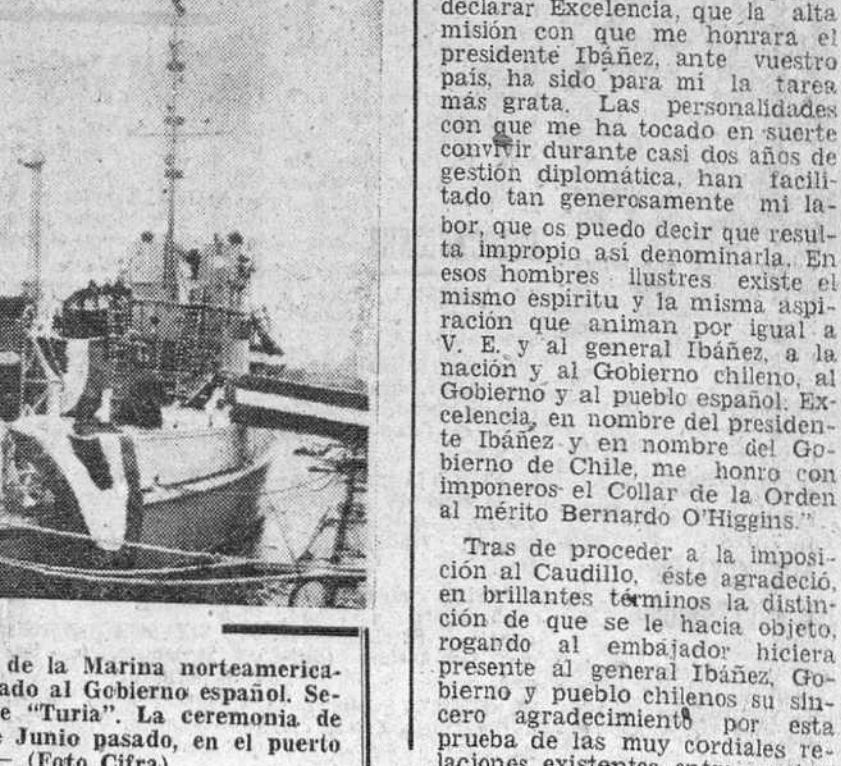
declarar Excelencia, que la alta misión con que me honrara el presidente Ibáñez, ante vuestro país, ha sido para mí la tarea más grata. Las personalidades con que me ha tocado en suerte convivir durante casi dos años de gestión diplomática, han facilitado tan generosamente mi labor, que os puedo decir que resulta impropio así denominarla. En esos hombres ilustres existe el mismo espíritu y la misma aspiración que animan por igual a V. E. y al general Ibáñez, a la nación y al Gobierno chileno, al Gobierno y al pueblo español. Excelencia, en nombre del presidente Ibáñez y en nombre del Gobierno de Chile, me honro con imponeros el Collar de la Orden al mérito Bernardo O'Higgins."

Tras de proceder a la imposición al Caudillo, éste agradeció, en brillantes términos la distinción de que se le hacia objeto, rogando al embajador hiciera presente al general Ibáñez, Gobierno y pueblo chilenos su sincero agradecimiento por esta prueba de las muy cordiales relaciones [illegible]

de la Marina norteamerica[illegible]ado al Gobierno español. Se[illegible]e "Turia". La ceremonia de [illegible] Junio pasado, en el puerto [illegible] (Foto Cifra).